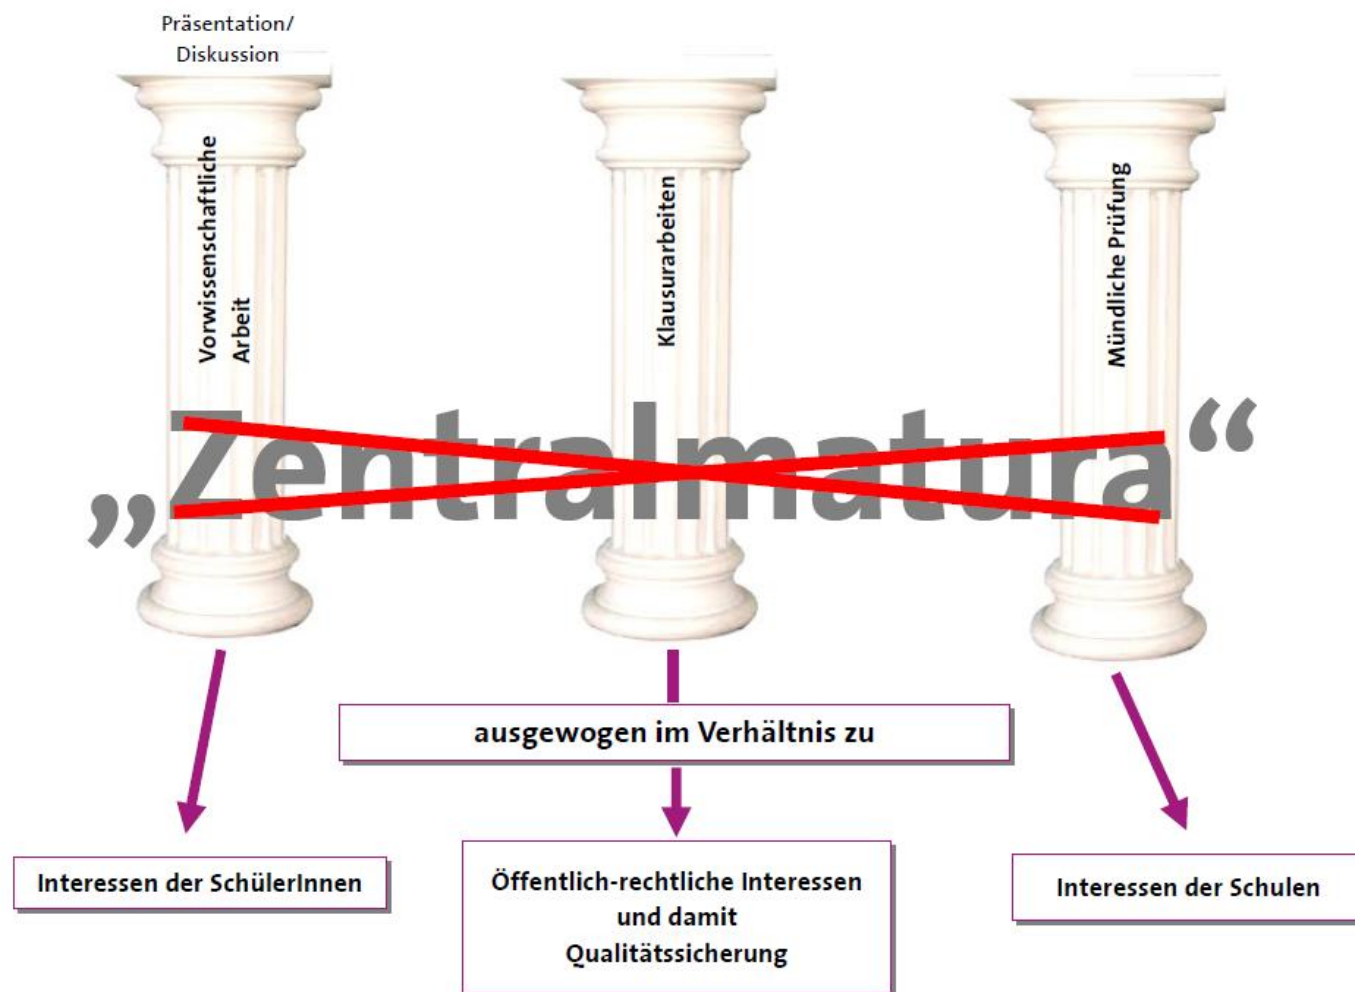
Präsentation/ Diskussion

Vorwissenschaftliche Arbeit

Klausurarbeiten

Mündliche Prüfung

„Zentralmatura“

ausgewogen im Verhältnis zu

Interessen der SchülerInnen

Öffentlich-rechtliche Interessen und damit Qualitätssicherung

Interessen der Schulen